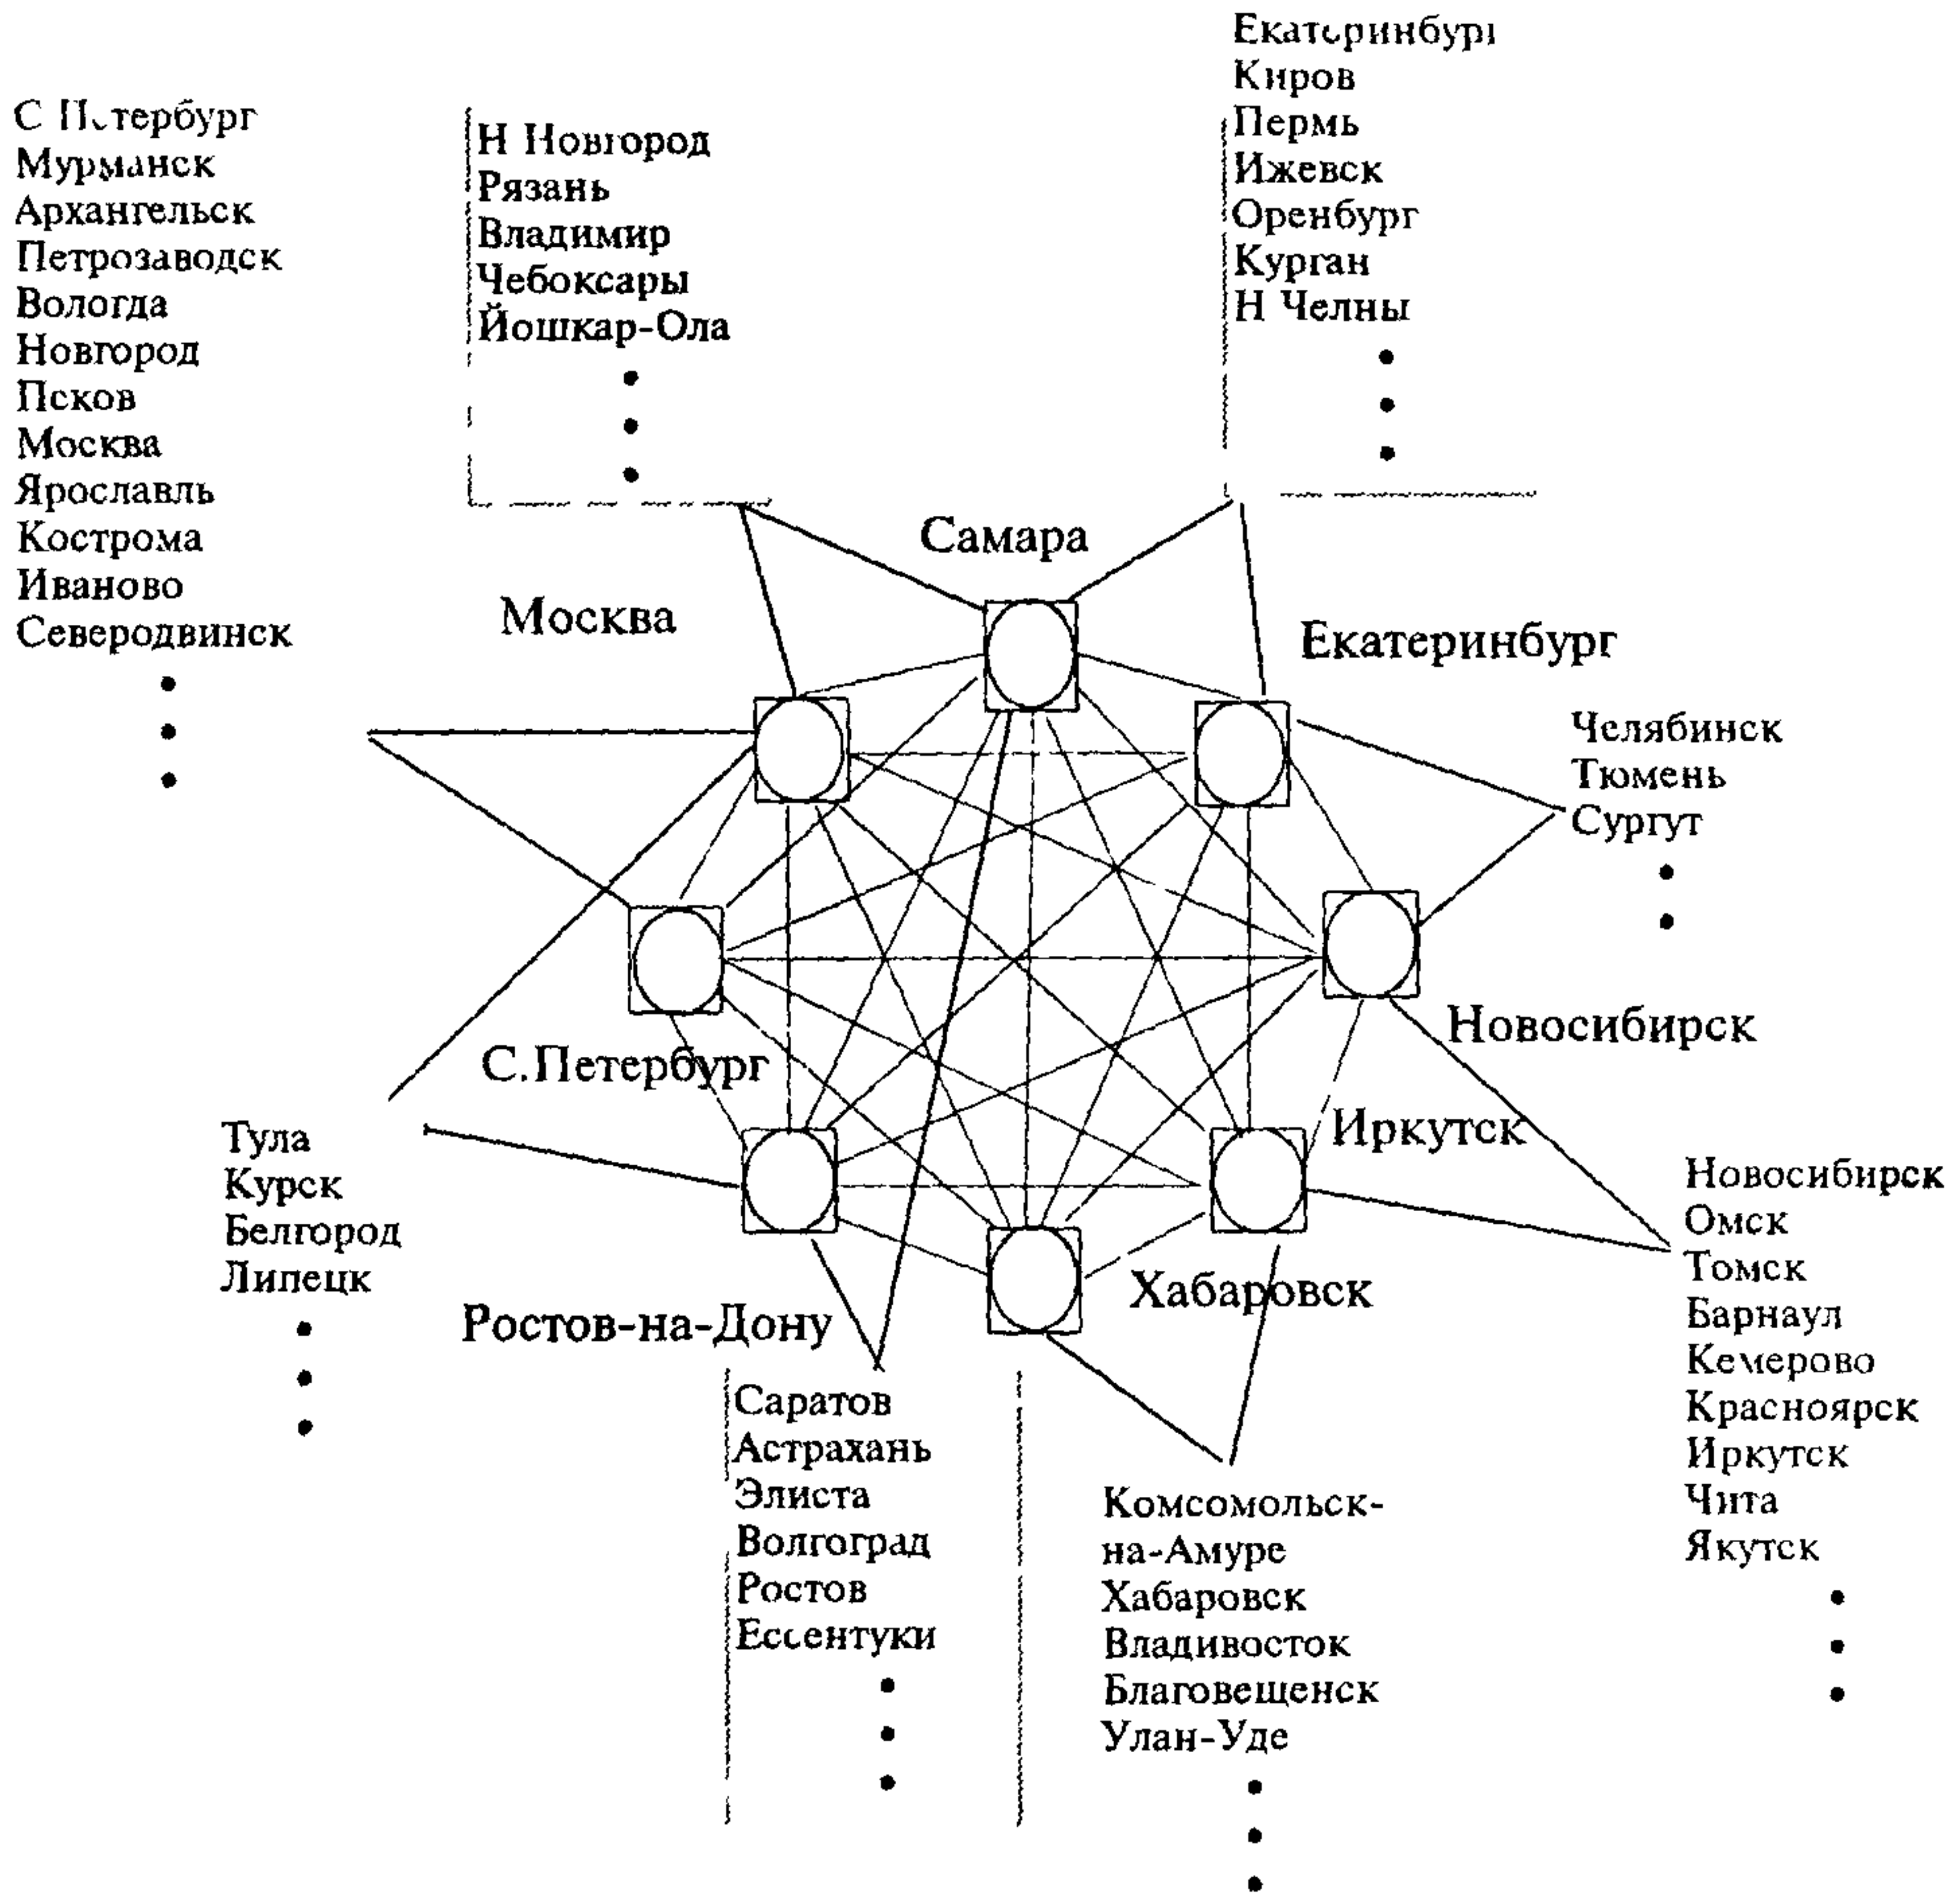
С Петербург
Мурманск
Архангельск
Петрозаводск
Вологда
Новгород
Псков
Москва
Ярославль
Кострома
Иваново
Северодвинск
•
•
•

Н Новгород
Рязань
Владимир
Чебоксары
Йошкар-Ола
•
•
•

Екатеринбург
Киров
Пермь
Ижевск
Оренбург
Курган
Н Челны
•
•
•

Самара

Москва

Екатеринбург

Челябинск
Тюмень
Сургут
•
•

Новосибирск

С.Петербург

Иркутск

Тула
Курск
Белгород
Липецк
•
•
•

Новосибирск
Омск
Томск
Барнаул
Кемерово
Красноярск
Иркутск
Чита
Якутск
•
•
•

Хабаровск

Ростов-на-Дону

Саратов
Астрахань
Элиста
Волгоград
Ростов
Ессентуки
•
•
•

Комсомольск-на-Амуре
Хабаровск
Владивосток
Благовещенск
Улан-Уде
•
•
•